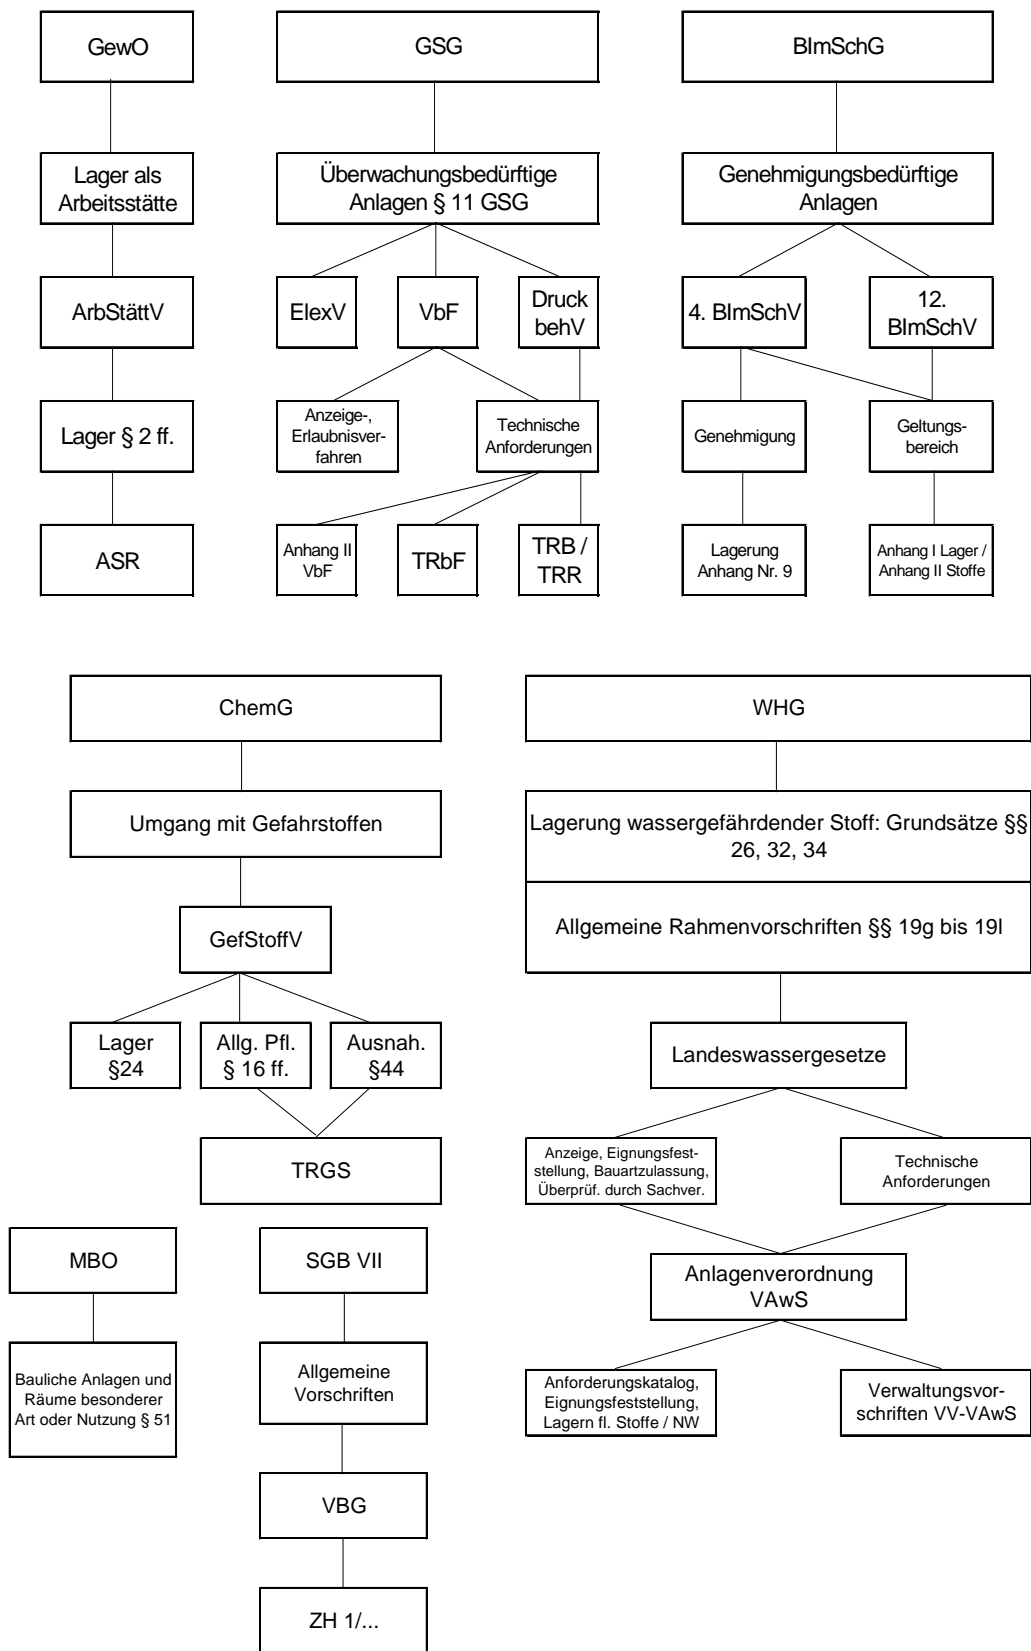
GewO

Lager als Arbeitsstätte

ArbStättV

Lager § 2 ff.

ASR

GSG

Überwachungsbedürftige Anlagen § 11 GSG

ElexV

VbF

Druck behV

Anzeige-, Erlaubnisverfahren

Technische Anforderungen

Anhang II VbF

TRbF

TRB / TRR

BImSchG

Genehmigungsbedürftige Anlagen

4. BImSchV

12. BImSchV

Genehmigung

Geltungsbereich

Lagerung Anhang Nr. 9

Anhang I Lager / Anhang II Stoffe

ChemG

Umgang mit Gefahrstoffen

GefStoffV

Lager §24

Allg. Pfl. § 16 ff.

Ausnah. §44

TRGS

MBO

Bauliche Anlagen und Räume besonderer Art oder Nutzung § 51

SGB VII

Allgemeine Vorschriften

VBG

ZH 1/...

WHG

Lagerung wassergefährdender Stoff: Grundsätze §§ 26, 32, 34

Allgemeine Rahmenvorschriften §§ 19g bis 19l

Landeswassergesetze

Anzeige, Eignungsfeststellung, Bauartzulassung, Überprüf. durch Sachver.

Technische Anforderungen

Anlagenverordnung VAwS

Anforderungskatalog, Eignungsfeststellung, Lagern fl. Stoffe / NW

Verwaltungsvorschriften VV-VAwS